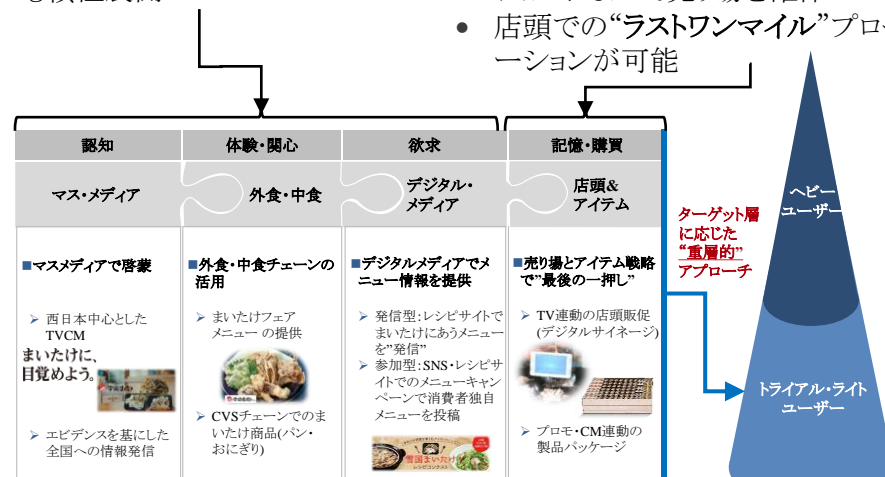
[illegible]

• 店頭での“ラストワンマイル”プロ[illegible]ーションが可能

| 認知 | 体験・関心 | 欲求 | 記憶・購買 |
|---|---|---|---|
| マス・メディア | 外食・中食 | デジタル・メディア | 店頭＆アイテム |
| ■マスメディアで啓蒙 | ■外食・中食チェーンの活用 | ■デジタルメディアでメニュー情報を提供 | ■売り場とアイテム戦略で“最後の一押し” |
| ➢ 西日本中心としたTVCM<br>まいたけに、目覚めよう。<br>➢ エビデンスを基にした全国への情報発信 | ➢ まいたけフェアメニュー の提供<br>➢ CVSチェーンでのまいたけ商品(パン・おにぎり) | ➢ 発信型：レシピサイトでまいたけにあうメニューを“発信”<br>➢ 参加型：SNS・レシピサイトでのメニューキャンペーンで消費者独自メニューを投稿 | ➢ TV連動の店頭販促(デジタルサイネージ)<br>➢ プロモ・CM連動の製品パッケージ |

ターゲット層に応じた“重層的”アプローチ

ヘビーユーザー

トライアル・ライトユーザー